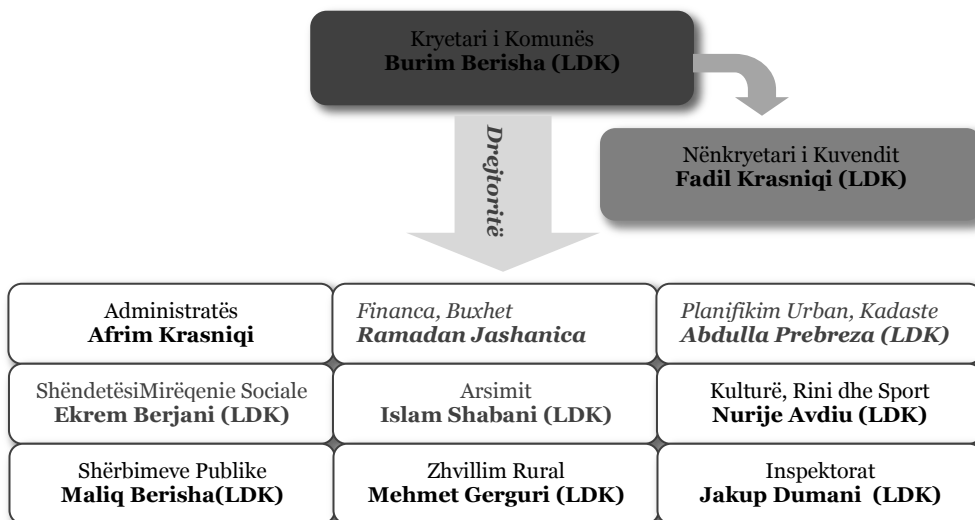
Kryetari i Komunës
**Burim Berisha (LDK)**

Drejtoritë

Nënkryetari i Kuvendit
**Fadil Krasniqi (LDK)**

| | | |
|---|---|---|
| Administratës **Afrim Krasniqi** | *Financa, Buxhet* ***Ramadan Jashanica*** | *Planifikim Urban, Kadaste* ***Abdulla Prebreza (LDK)*** |
| ShëndetësiMirëqenie Sociale **Ekrem Berjani (LDK)** | Arsimit **Islam Shabani (LDK)** | Kulturë, Rini dhe Sport **Nurije Avdiu (LDK)** |
| Shërbimeve Publike **Maliq Berisha(LDK)** | Zhvillim Rural **Mehmet Gerguri (LDK)** | Inspektorat **Jakup Dumani (LDK)** |